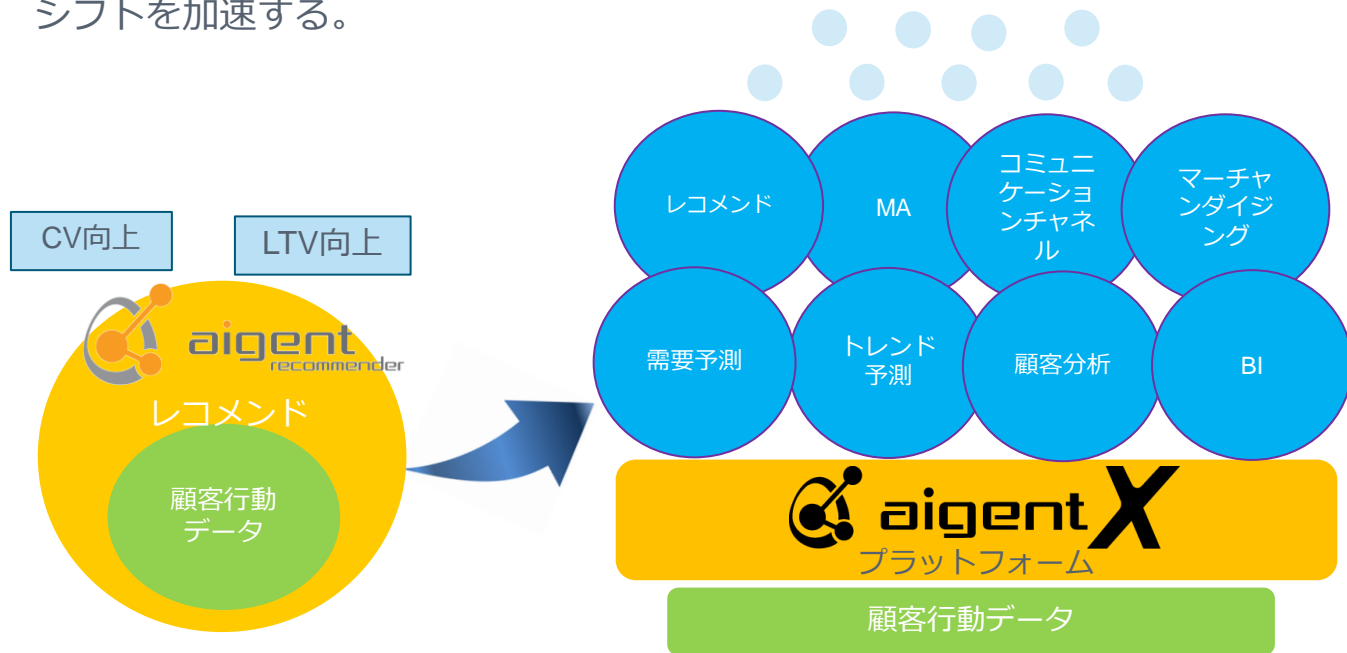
シフトを加速する。

CV向上

LTV向上

aigent recommender

レコメンド

顧客行動データ

レコメンド

MA

コミュニケーションチャネル

マーチャンダイジング

需要予測

トレンド予測

顧客分析

BI

aigent X

プラットフォーム

顧客行動データ